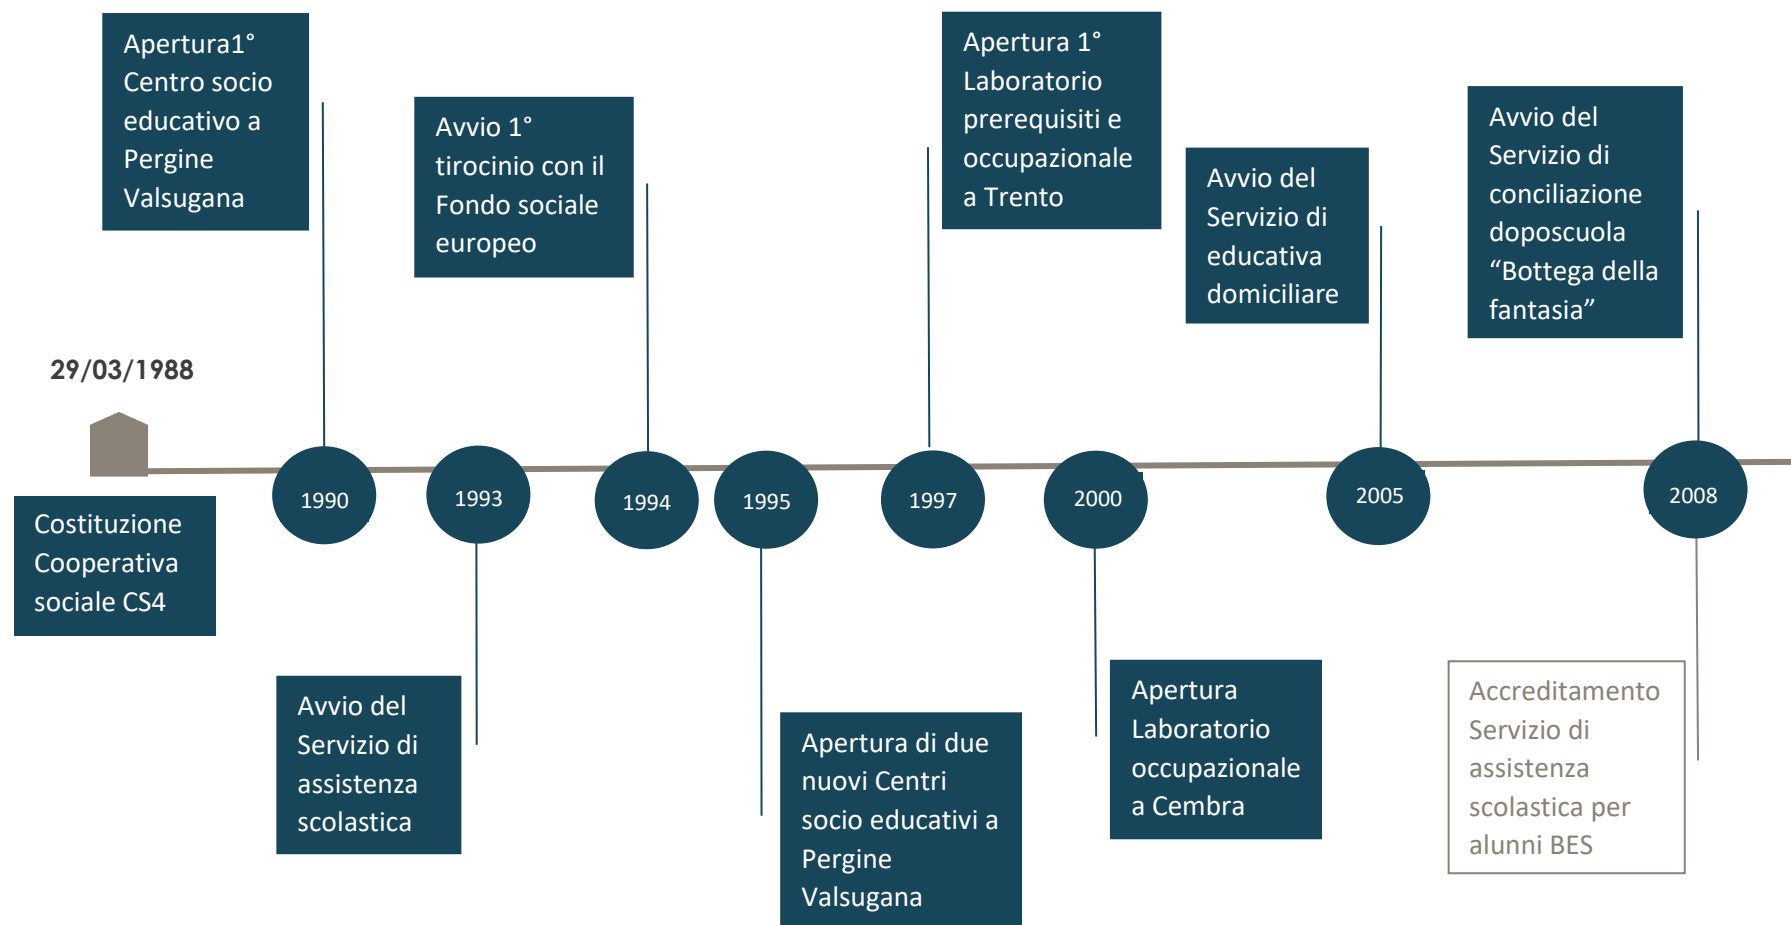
29/03/1988

Costituzione Cooperativa sociale CS4

Apertura1° Centro socio educativo a Pergine Valsugana

1990

1993

Avvio del Servizio di assistenza scolastica

Avvio 1° tirocinio con il Fondo sociale europeo

1994

1995

Apertura di due nuovi Centri socio educativi a Pergine Valsugana

Apertura 1° Laboratorio prerequisiti e occupazionale a Trento

1997

2000

Apertura Laboratorio occupazionale a Cembra

Avvio del Servizio di educativa domiciliare

2005

Avvio del Servizio di conciliazione doposcuola “Bottega della fantasia”

2008

Accreditamento Servizio di assistenza scolastica per alunni BES